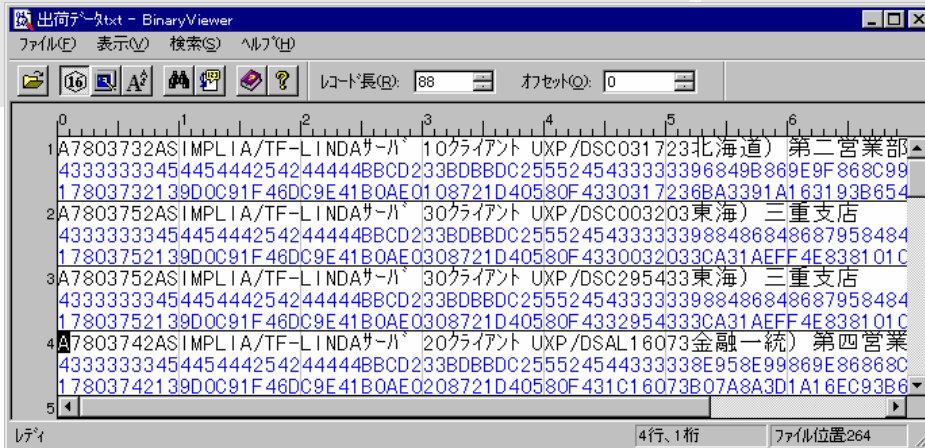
出荷データ.txt - BinaryViewer

ファイル(F) 表示(V) 検索(S) ヘルプ(H)

レコード長(R): 88 オフセット(O): 0

0 1 2 3 4 5 6

1 A7803732ASIMPLIA/TF-LINDAｻｰﾊﾞ 10ｸﾗｲｱﾝﾄ UXP/DSC03172 3北海道）第二営業部
4333333345445444254244444BBCD233BDBBDC2555245433333396849B869E9F868C99
17803732139D0C91F46DC9E41B0AE0108721D40580F4330317236BA3391A163193B654

2 A7803752ASIMPLIA/TF-LINDAｻｰﾊﾞ 30ｸﾗｲｱﾝﾄ UXP/DSC00320 3東海）三重支店
4333333345445444254244444BBCD233BDBBDC2555245433333398848684868795848​4
17803752139D0C91F46DC9E41B0AE0308721D40580F4330032033CA31AEFF4E838101C

3 A7803752ASIMPLIA/TF-LINDAｻｰﾊﾞ 30ｸﾗｲｱﾝﾄ UXP/DSC29543 3東海）三重支店
4333333345445444254244444BBCD233BDBBDC2555245433333398848684868795848​4
17803752139D0C91F46DC9E41B0AE0308721D40580F4332954333CA31AEFF4E838101C

4 A7803742ASIMPLIA/TF-LINDAｻｰﾊﾞ 20ｸﾗｲｱﾝﾄ UXP/DSAL1607 3金融一統）第四営業
4333333345445444254244444BBCD233BDBBDC2555245443333338E958E99869E86868C
17803742139D0C91F46DC9E41B0AE0208721D40580F431C16073B07A8A3D1A16EC93B6

5

ﾚﾃﾞｨ 4行、1桁 ファイル位置264